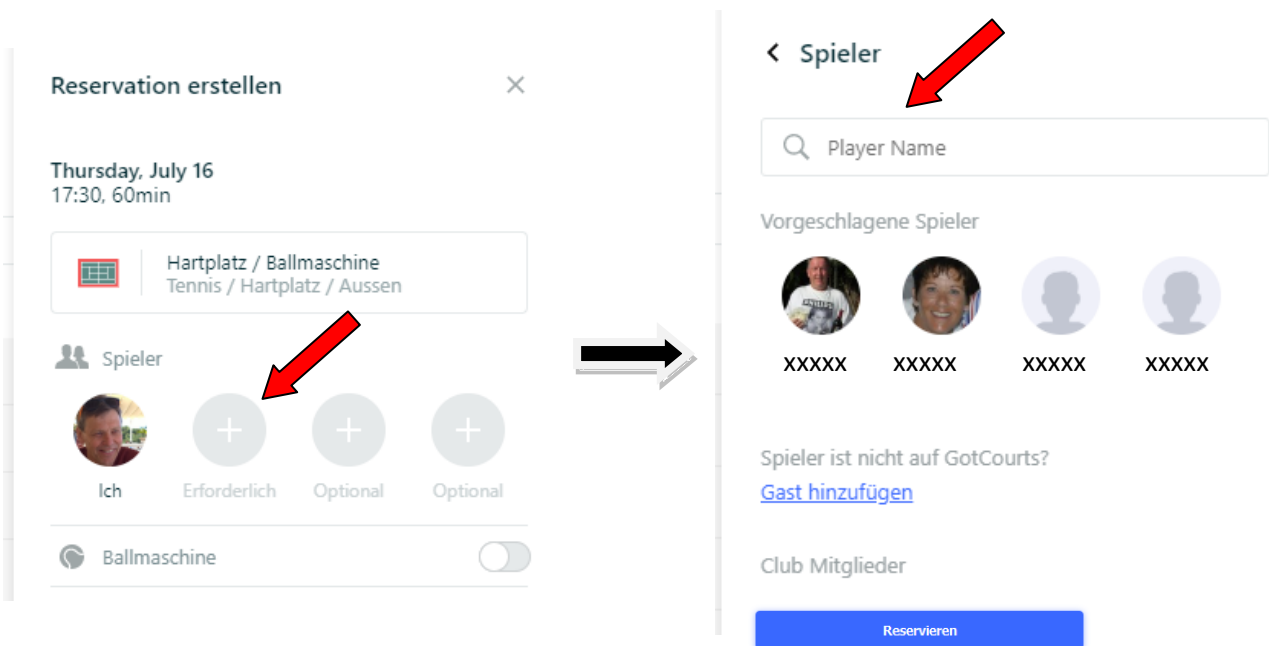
Reservation erstellen

×

Thursday, July 16
17:30, 60min

Hartplatz / Ballmaschine
Tennis / Hartplatz / Aussen

Spieler

Ich Erforderlich Optional Optional

Ballmaschine

‹ Spieler

Player Name

Vorgeschlagene Spieler

XXXXX XXXXX XXXXX XXXXX

Spieler ist nicht auf GotCourts?
Gast hinzufügen

Club Mitglieder

Reservieren